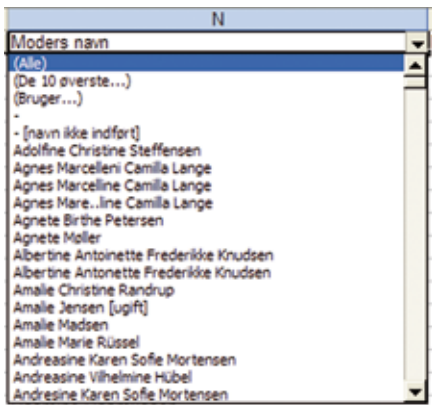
N

Moders navn

(Alle)
(De 10 øverste...)
(Bruger...)
-
- [navn ikke indført]
Adolfine Christine Steffensen
Agnes Marcelleni Camilla Lange
Agnes Marcelline Camilla Lange
Agnes Mare..line Camilla Lange
Agnete Birthe Petersen
Agnete Møller
Albertine Antoinette Frederikke Knudsen
Albertine Antonette Frederikke Knudsen
Amalie Christine Randrup
Amalie Jensen [ugift]
Amalie Madsen
Amalie Marie Rüssel
Andreasine Karen Sofie Mortensen
Andreasine Vilhelmine Hübel
Andresine Karen Sofie Mortensen